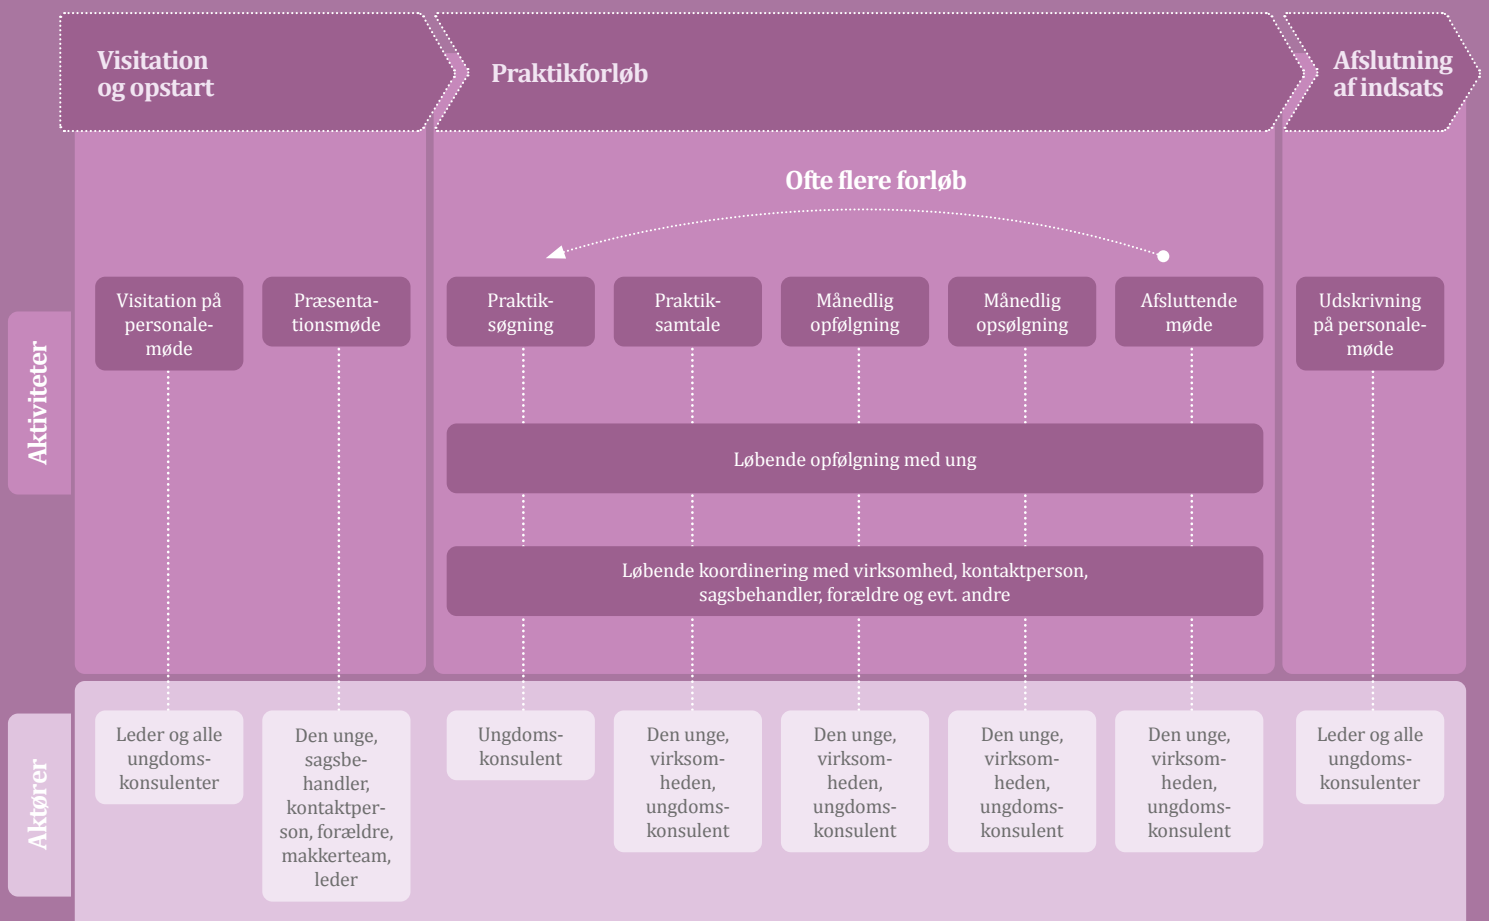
Visitation og opstart

Praktikforløb

Afslutning af indsats

Ofte flere forløb

Aktiviteter

Visitation på personalemøde

Præsentationsmøde

Praktiksøgning

Praktiksamtale

Månedlig opfølgning

Månedlig opsølgning

Afsluttende møde

Udskrivning på personalemøde

Løbende opfølgning med ung

Løbende koordinering med virksomhed, kontaktperson, sagsbehandler, forældre og evt. andre

Aktører

Leder og alle ungdomskonsulenter

Den unge, sagsbehandler, kontaktperson, forældre, makkerteam, leder

Ungdomskonsulent

Den unge, virksomheden, ungdomskonsulent

Den unge, virksomheden, ungdomskonsulent

Den unge, virksomheden, ungdomskonsulent

Den unge, virksomheden, ungdomskonsulent

Leder og alle ungdomskonsulenter